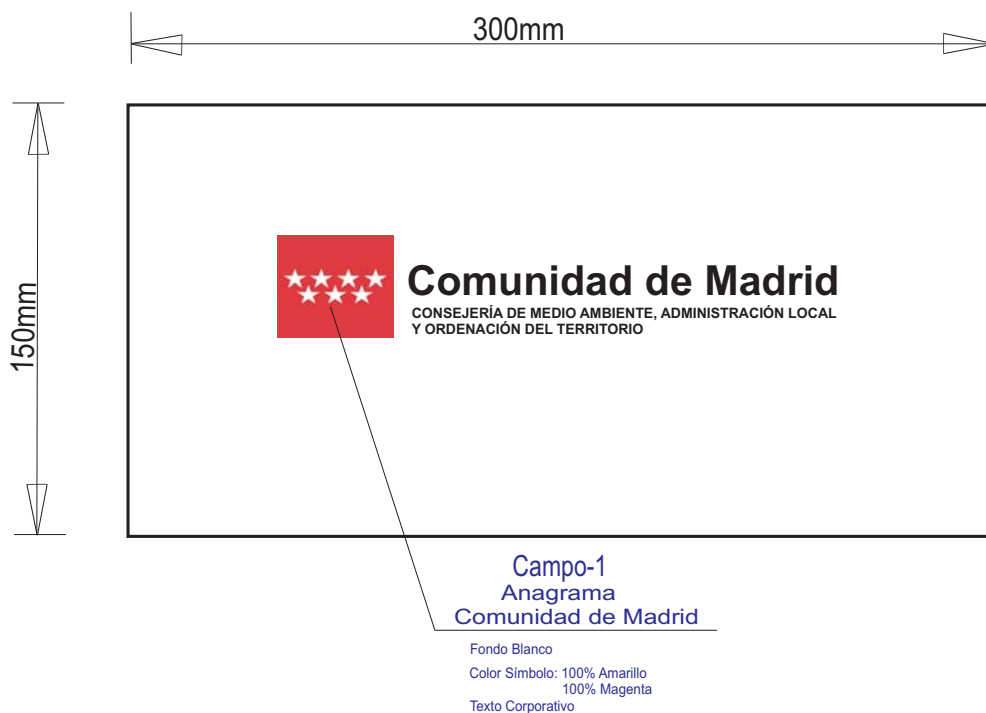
300mm

150mm

Comunidad de Madrid
CONSEJERÍA DE MEDIO AMBIENTE, ADMINISTRACIÓN LOCAL Y ORDENACIÓN DEL TERRITORIO

Campo-1
Anagrama
Comunidad de Madrid

Fondo Blanco

Color Símbolo: 100% Amarillo
100% Magenta

Texto Corporativo